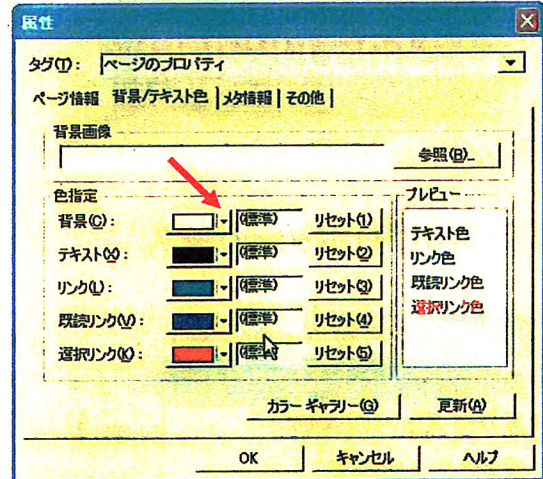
属性

タグ(T): ページのプロパティ

ページ情報 | 背景/テキスト色 | メタ情報 | その他

背景画像

参照(B)...

色指定

背景(C): (標準) リセット(1)

テキスト(X): (標準) リセット(2)

リンク(L): (標準) リセット(3)

既読リンク(V): (標準) リセット(4)

選択リンク(K): (標準) リセット(5)

プレビュー

テキスト色

リンク色

既読リンク色

選択リンク色

カラー ギャラリー(G)

更新(A)

OK

キャンセル

ヘルプ